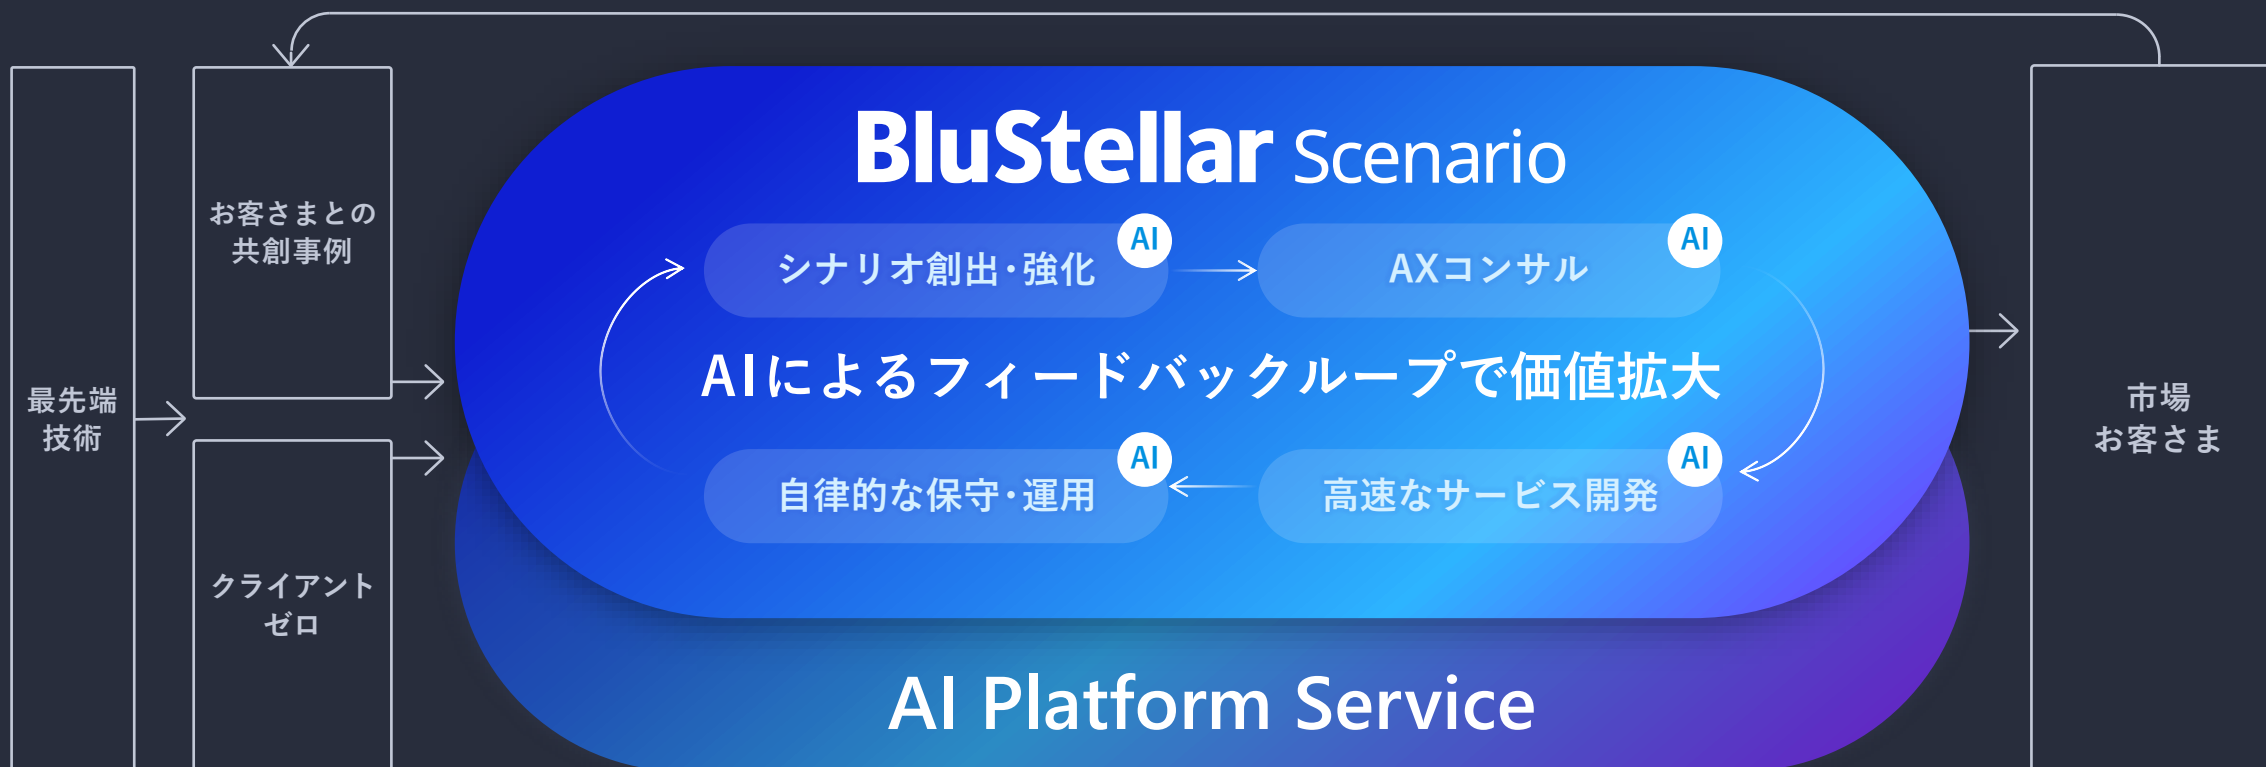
最先端技術

お客さまとの共創事例

クライアントゼロ

BluStellar Scenario

シナリオ創出・強化 AI

AXコンサル AI

AIによるフィードバックループで価値拡大

自律的な保守・運用 AI

高速なサービス開発 AI

AI Platform Service

市場お客さま